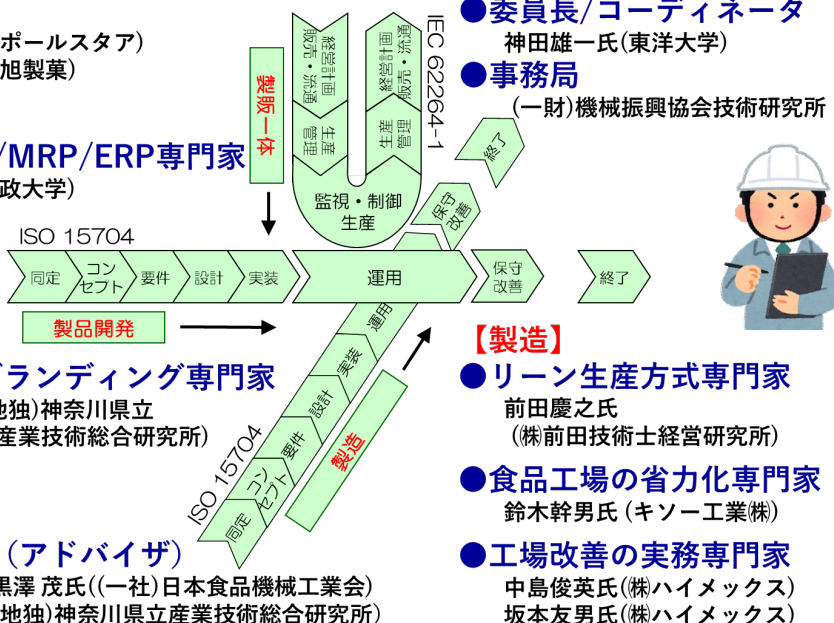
ポールスタア)
旭製菓)

/MRP/ERP専門家
政大学)

製販一体

経営計画
販売・流通

経営計画
販売・流通
生産管理

生産管理

IEC 62264-1

監視・制御
生産

保守改善

終了

●委員長/コーディネータ
神田雄一氏(東洋大学)
●事務局
(一財)機械振興協会技術研究所

ISO 15704

同定
コンセプト
要件
設計
実装
運用
保守改善
終了

製品開発

ブランディング専門家
地独)神奈川県立
産業技術総合研究所)

ISO 15704
同定
コンセプト
要件
設計
実装
運用

製造

【製造】
●リーン生産方式専門家
前田慶之氏
(㈱前田技術士経営研究所)
●食品工場の省力化専門家
鈴木幹男氏(キソー工業㈱)
●工場改善の実務専門家
中島俊英氏(㈱ハイメックス)
坂本友男氏(㈱ハイメックス)

(アドバイザ)
黒澤 茂氏((一社)日本食品機械工業会)
地独)神奈川県立産業技術総合研究所)